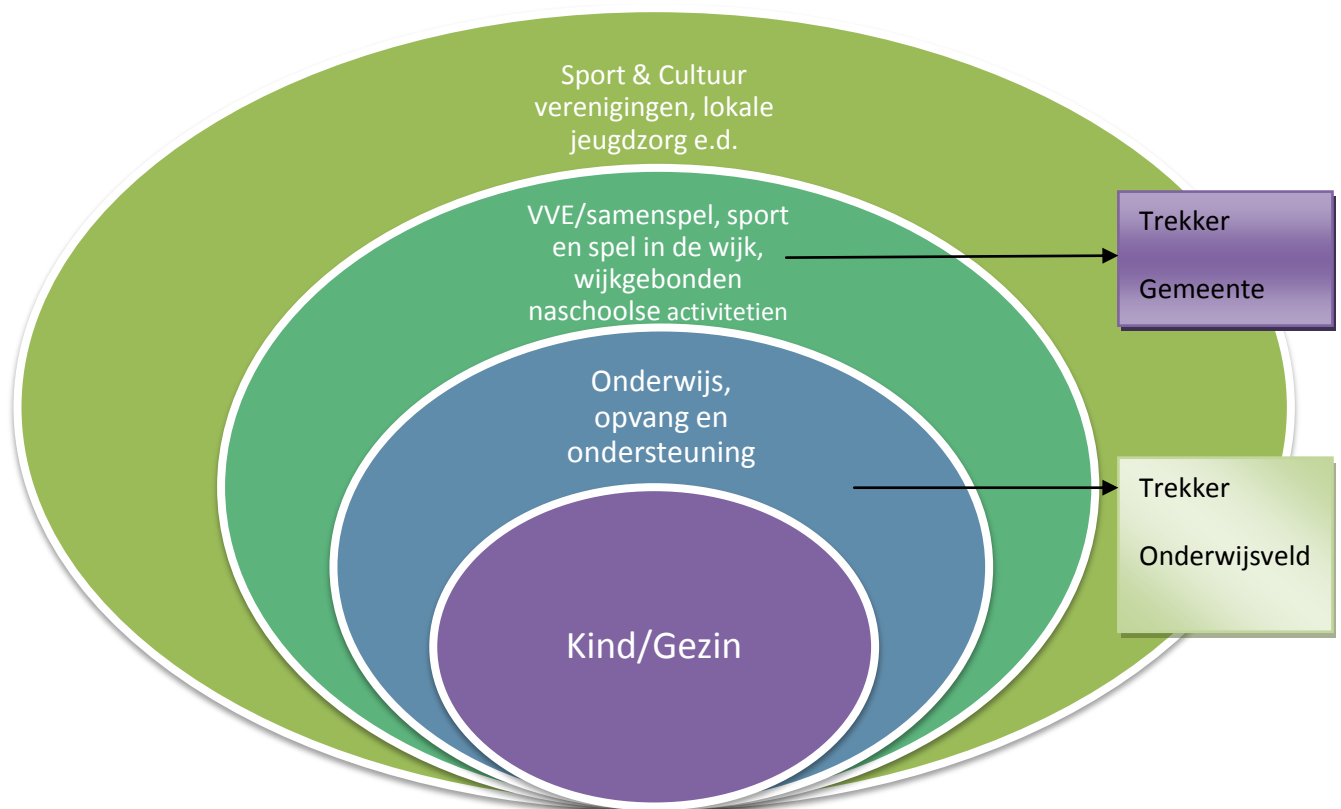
Sport & Cultuur verenigingen, lokale jeugdzorg e.d.

VVE/samenspel, sport en spel in de wijk, wijkgebonden naschoolse activitetien

Trekker

Gemeente

Onderwijs, opvang en ondersteuning

Trekker

Onderwijsveld

Kind/Gezin